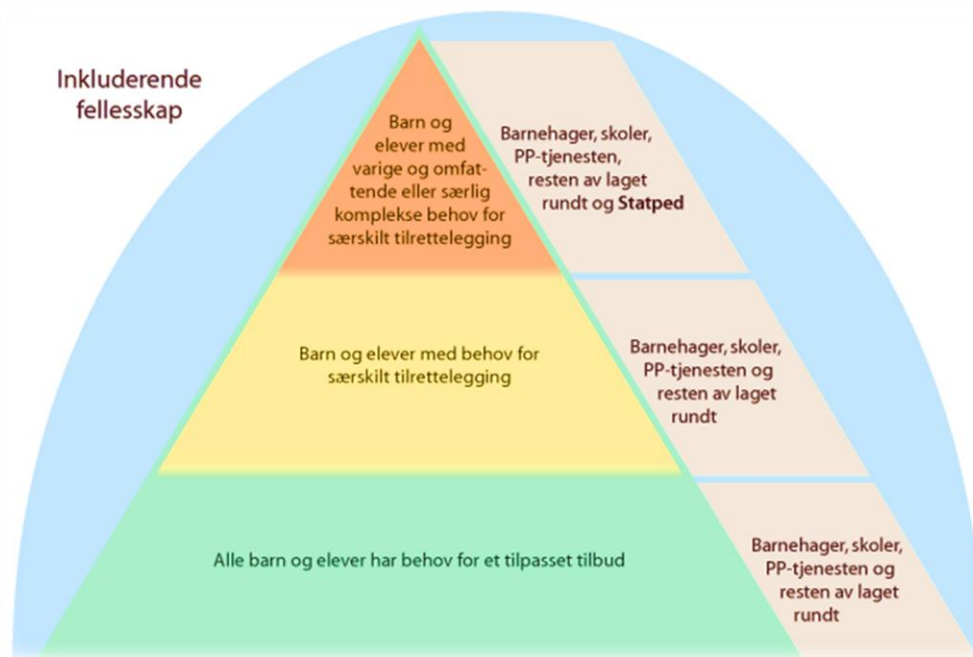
Inkluderende fellesskap

Barn og elever med varige og omfattende eller særlig komplekse behov for særskilt tilrettelegging

Barnehager, skoler, PP-tjenesten, resten av laget rundt og Statped

Barn og elever med behov for særskilt tilrettelegging

Barnehager, skoler, PP-tjenesten og resten av laget rundt

Alle barn og elever har behov for et tilpasset tilbud

Barnehager, skoler, PP-tjenesten og resten av laget rundt